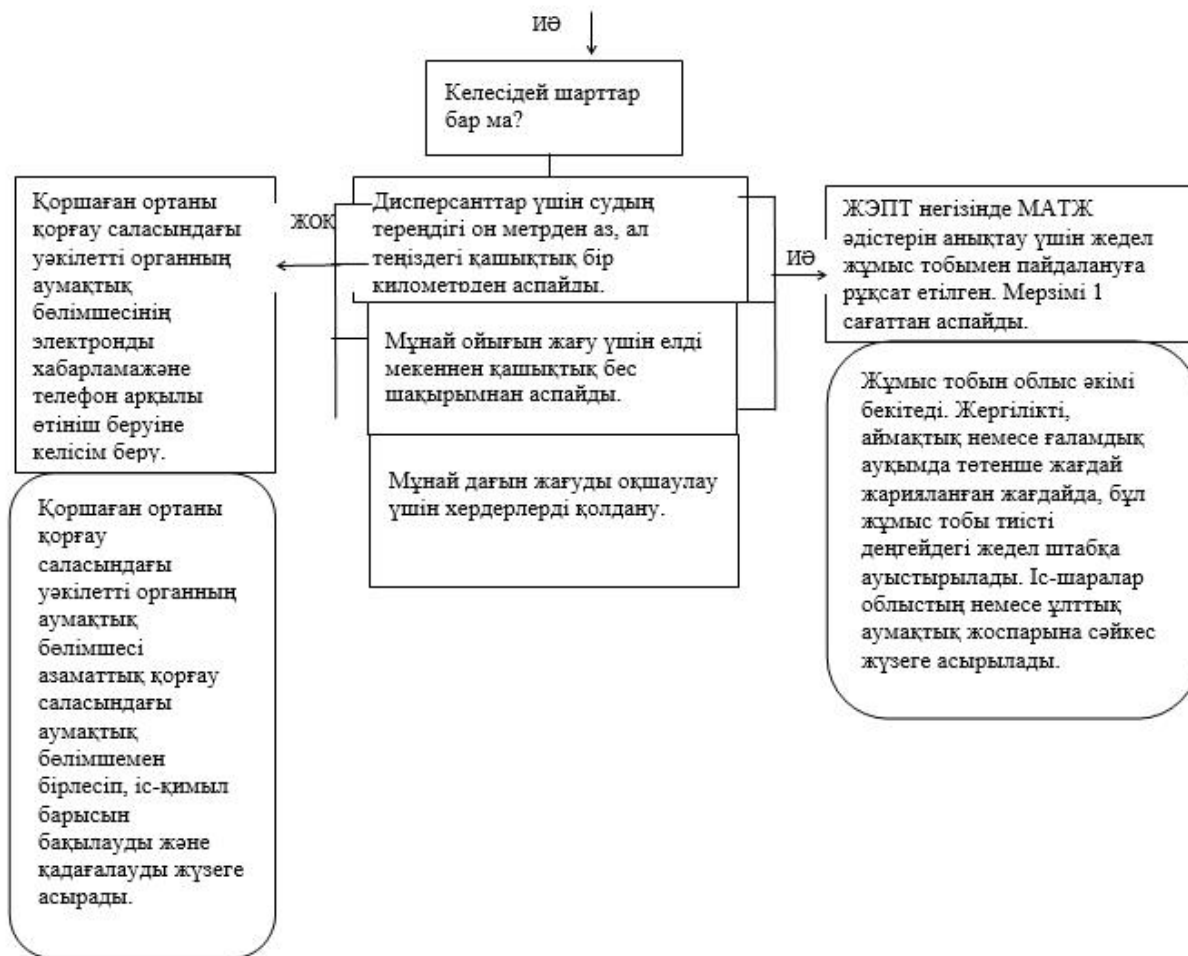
ИӘ

Келесідей шарттар бар ма?

ЖОҚ

Дисперсанттар үшін судың тереңдігі он метрден аз, ал теңіздегі қашықтық бір километрден аспайды.

Мұнай ойығын жағу үшін елді мекеннен қашықтық бес шақырымнан аспайды.

Мұнай дағын жағуды оқшаулау үшін хердерлерді қолдану.

ИӘ

Қоршаған ортаны қорғау саласындағы уәкілетті органның аумақтық бөлімшесінің электронды хабарламажәне телефон арқылы өтініш беруіне келісім беру.

Қоршаған ортаны қорғау саласындағы уәкілетті органның аумақтық бөлімшесі азаматтық қорғау саласындағы аумақтық бөлімшемен бірлесіп, іс-қимыл барысын бақылауды және қадағалауды жүзеге асырады.

ЖЭПТ негізінде МАТЖ әдістерін анықтау үшін жедел жұмыс тобымен пайдалануға рұқсат етілген. Мерзімі 1 сағаттан аспайды.

Жұмыс тобын облыс әкімі бекітеді. Жергілікті, аймақтық немесе ғаламдық ауқымда төтенше жағдай жарияланған жағдайда, бұл жұмыс тобы тиісті деңгейдегі жедел штабқа ауыстырылады. Іс-шаралар облыстың немесе ұлттық аумақтық жоспарына сәйкес жүзеге асырылады.